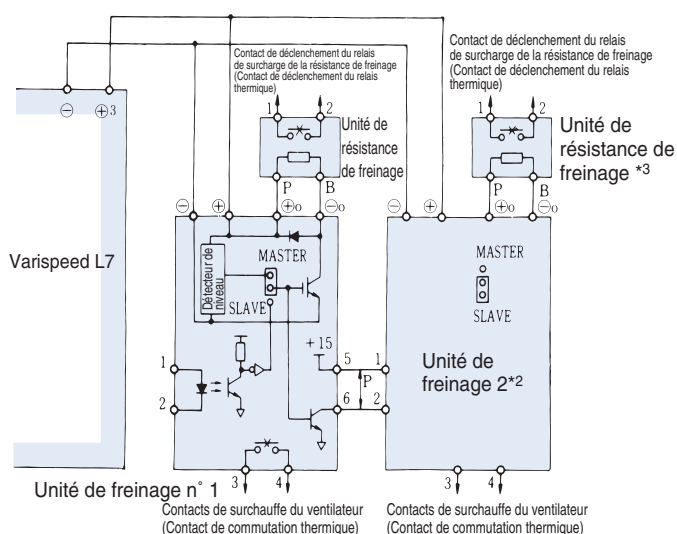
Contact de déclenchement du relais de surcharge de la résistance de freinage (Contact de déclenchement du relais thermique)

Contact de déclenchement du relais de surcharge de la résistance de freinage (Contact de déclenchement du relais thermique)

$\ominus$ $\oplus 3$

1 2

Unité de résistance de freinage

1 2

Unité de résistance de freinage *3

P B

$\ominus$ $\oplus$ $\oplus_0$ $\ominus_0$

P B

$\ominus$ $\oplus$ $\oplus_0$ $\ominus_0$

Varispeed L7

MASTER

Détecteur de niveau

SLAVE

MASTER

SLAVE

+15

5 1

P

6 2

1

2

Unité de freinage 2*2

3 4

3 4

Unité de freinage n° 1

Contacts de surchauffe du ventilateur (Contact de commutation thermique)

Contacts de surchauffe du ventilateur (Contact de commutation thermique)